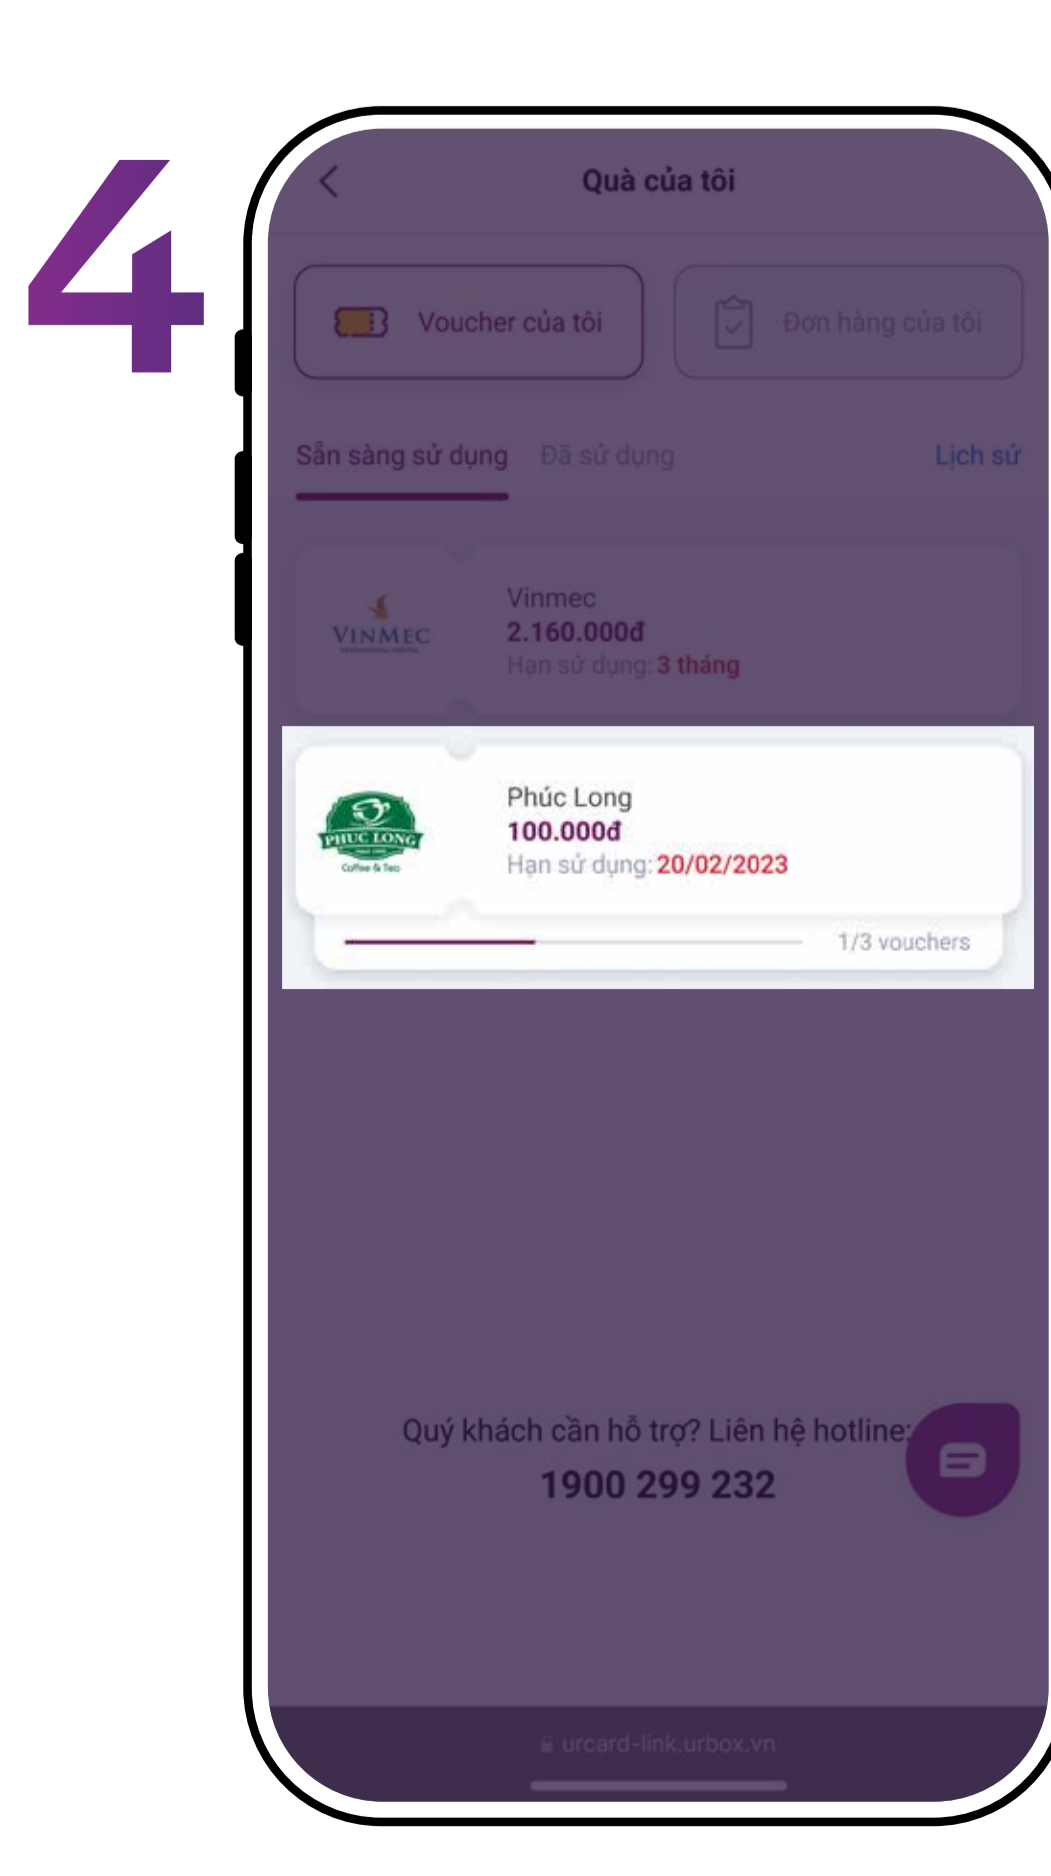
4

Quà của tôi

Voucher của tôi

Đơn hàng của tôi

Sẵn sàng sử dụng

Đã sử dụng

Lịch sử

VINMEC

Vinmec
2.160.000đ
Hạn sử dụng: 3 tháng

PHUC LONG
Coffee & Tea

Phúc Long
100.000đ
Hạn sử dụng: 20/02/2023

1/3 vouchers

Quý khách cần hỗ trợ? Liên hệ hotline:
1900 299 232

urcard-link.urbox.vn